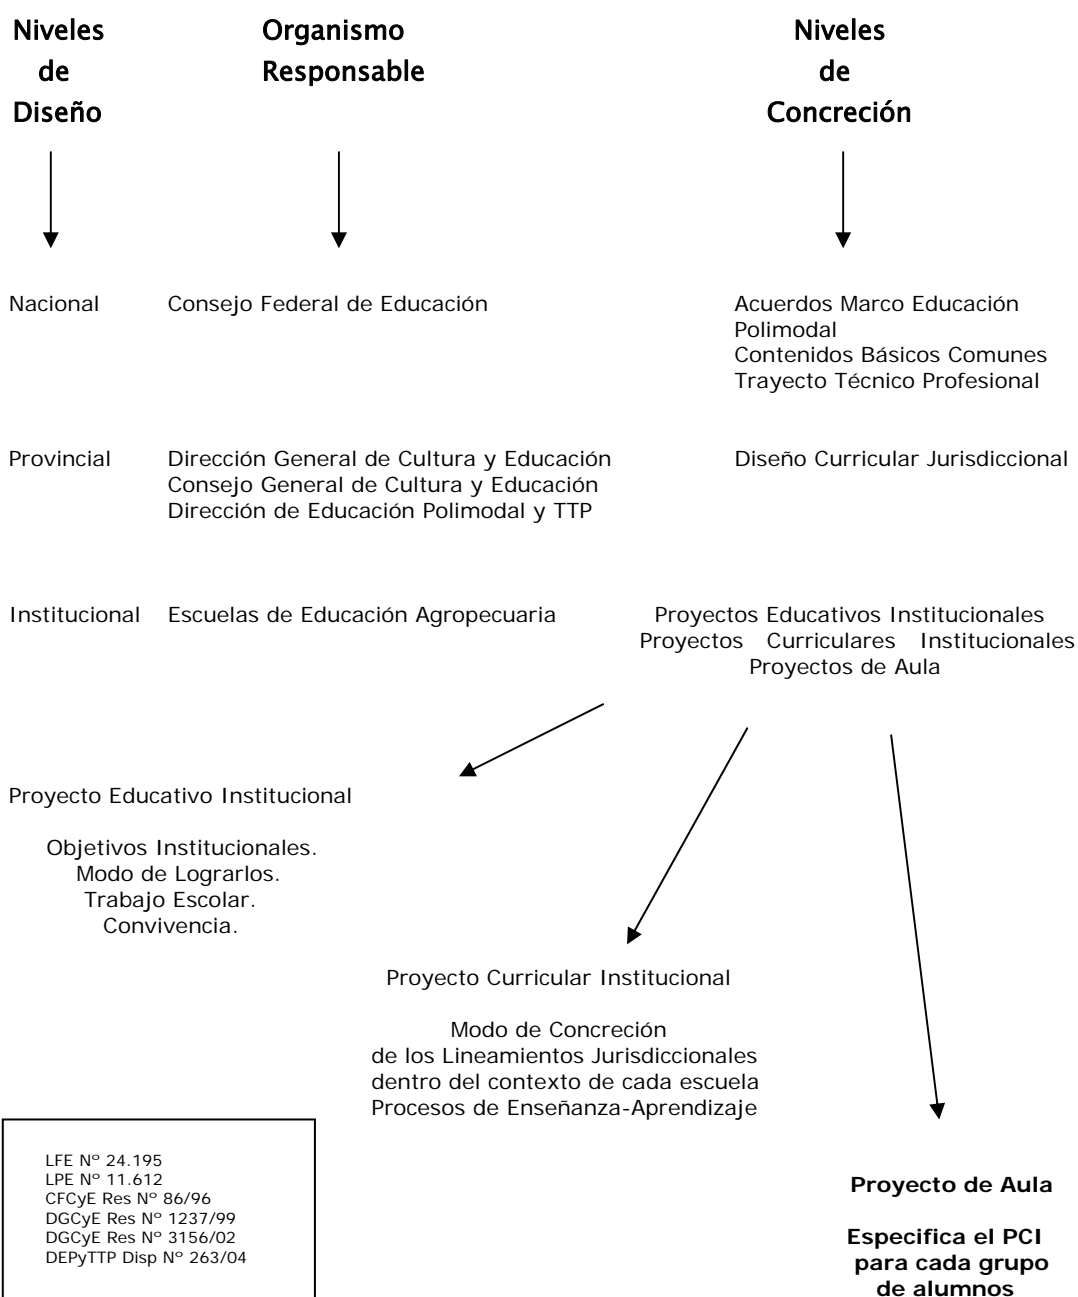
Niveles de Diseño

Organismo Responsable

Niveles de Concreción

Nacional

Consejo Federal de Educación

Acuerdos Marco Educación Polimodal
Contenidos Básicos Comunes
Trayecto Técnico Profesional

Provincial

Dirección General de Cultura y Educación
Consejo General de Cultura y Educación
Dirección de Educación Polimodal y TTP

Diseño Curricular Jurisdiccional

Institucional

Escuelas de Educación Agropecuaria

Proyectos Educativos Institucionales
Proyectos Curriculares Institucionales
Proyectos de Aula

Proyecto Educativo Institucional

Objetivos Institucionales.
Modo de Lograrlos.
Trabajo Escolar.
Convivencia.

Proyecto Curricular Institucional

Modo de Concreción
de los Lineamientos Jurisdiccionales
dentro del contexto de cada escuela
Procesos de Enseñanza-Aprendizaje

LFE Nº 24.195
LPE Nº 11.612
CFCyE Res Nº 86/96
DGCyE Res Nº 1237/99
DGCyE Res Nº 3156/02
DEPyTTP Disp Nº 263/04

Proyecto de Aula

Especifica el PCI para cada grupo de alumnos